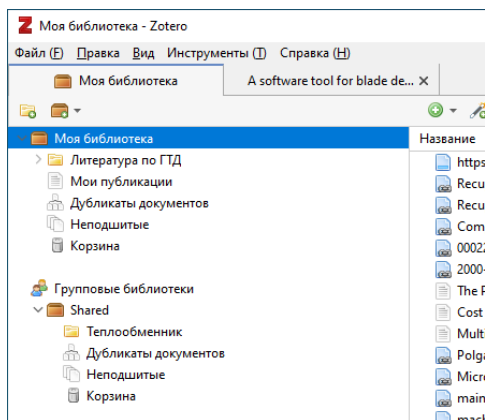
Z Моя библиотека - Zotero

Файл (F) Правка Вид Инструменты (T) Справка (H)

Моя библиотека
A software tool for blade de... ×

Моя библиотека
Литература по ГТД
Мои публикации
Дубликаты документов
Неподшитые
Корзина

Групповые библиотеки
Shared
Теплообменник
Дубликаты документов
Неподшитые
Корзина

Название
https
Recu
Recu
Com
0002
2000-
The F
Cost
Multi
Polga
Micr
main
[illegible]